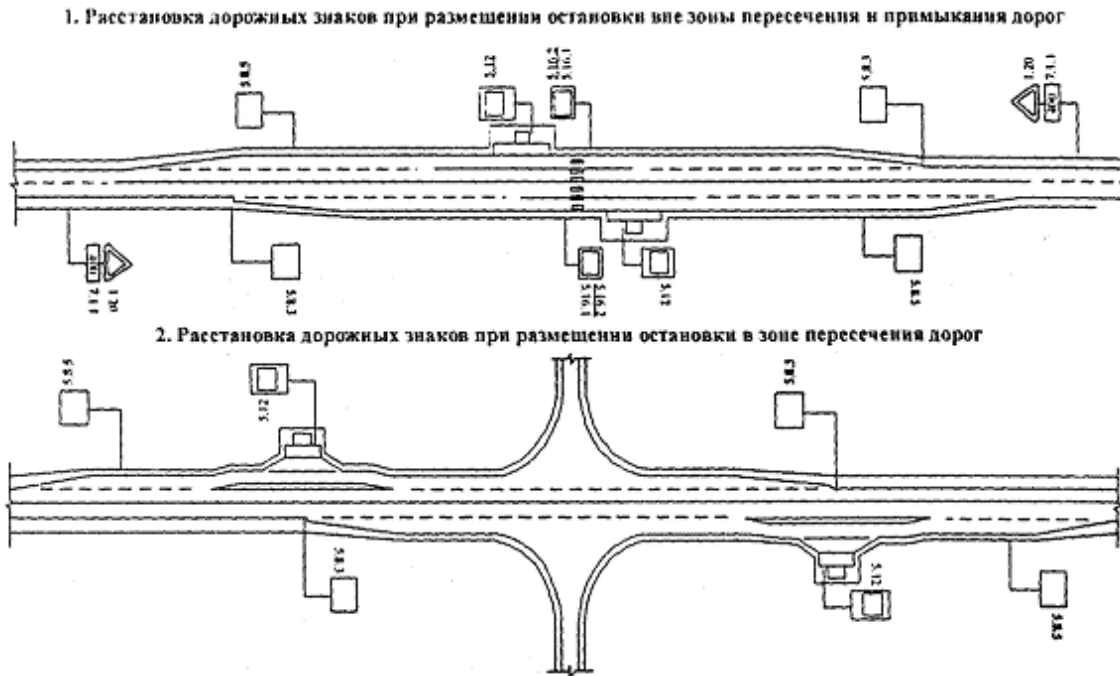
1. Расстановка дорожных знаков при размещении остановки вне зоны пересечения и примыкания дорог

5.8.5

5.12

5.16.2
5.16.1

5.8.3

1.20
7.1.1

1.20
7.1.1

5.8.3

5.16.1
5.16.2

5.12

5.8.5

2. Расстановка дорожных знаков при размещении остановки в зоне пересечения дорог

5.8.5

5.12

5.8.3

5.8.3

5.12

5.8.5